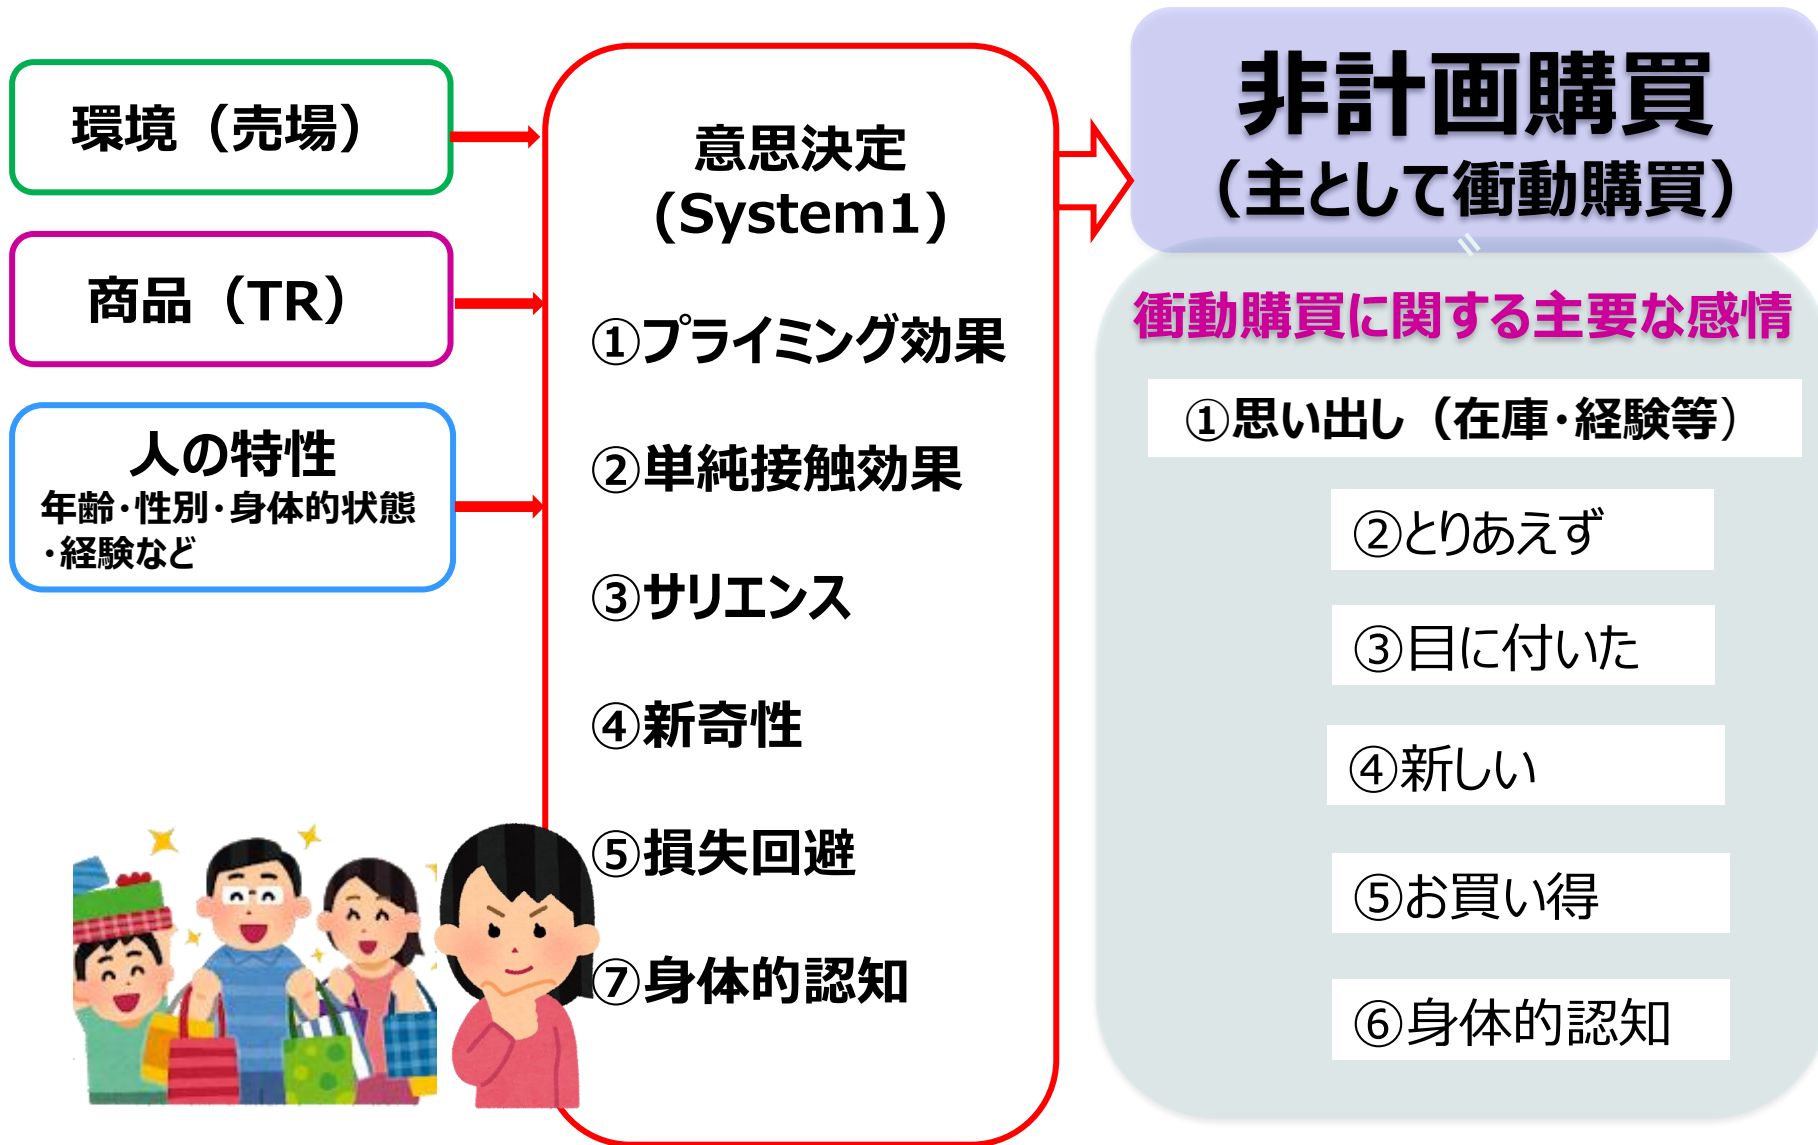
環境（売場）

商品（TR）

人の特性
年齢・性別・身体的状態・経験など

意思決定
（System1）

①プライミング効果

②単純接触効果

③サリエンス

④新奇性

⑤損失回避

⑦身体的認知

非計画購買
（主として衝動購買）

〃

衝動購買に関する主要な感情

①思い出し（在庫・経験等）

②とりあえず

③目に付いた

④新しい

⑤お買い得

⑥身体的認知